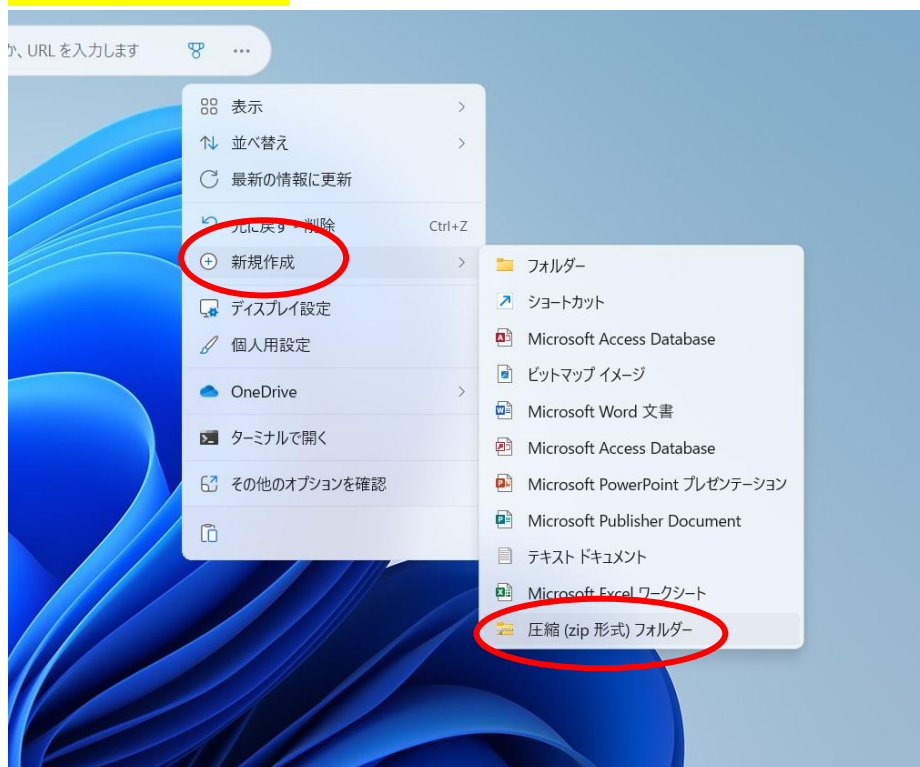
か、URL を入力します

表示
並べ替え
最新の情報に更新
元に戻す - 削除 Ctrl+Z
新規作成
ディスプレイ設定
個人用設定
OneDrive
ターミナルで開く
その他のオプションを確認

フォルダー
ショートカット
Microsoft Access Database
ビットマップ イメージ
Microsoft Word 文書
Microsoft Access Database
Microsoft PowerPoint プレゼンテーション
Microsoft Publisher Document
テキスト ドキュメント
Microsoft Excel ワークシート
圧縮 (zip 形式) フォルダー